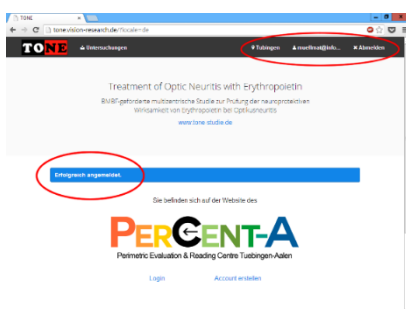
TONE ×

tone.vision-research.de/?locale=de

TONE Untersuchungen Tubingen mueller@klu... Abmelden

Treatment of Optic Neuritis with Erythropoietin

BMBF-geförderte multizentrische Studie zur Prüfung der neuroprotektiven Wirksamkeit von Erythropoietin bei Optikusneuritis

www.tone-studie.de

Erfolgreich angemeldet.

Sie befinden sich auf der Website des

PERCENT-A

Perimetric Evaluation & Reading Centre Tuebingen-Aalen

Login Account erstellen